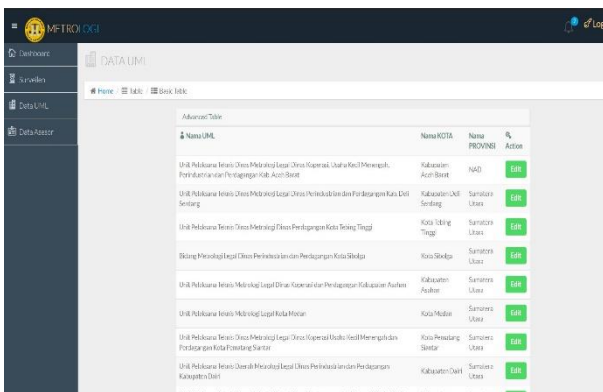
METROLOGI

Log

Dashboard
Surveilen
Data UML
Data Asesor

DATA UML

Home / Table / Basic Table

Advanced Table

| Nama UML | Nama KOTA | Nama PROVINSI | Action |
|---|---|---|---|
| Unit Pelaksana Teknis Dinas Metrologi Legal Dinas Koperasi, Usaha Kecil Menengah, Perindustrian dan Perdagangan Kab. Aceh Barat | Kabupaten Aceh Barat | NAD | Edit |
| Unit Pelaksana Teknis Dinas Metrologi Legal Dinas Perindustrian dan Perdagangan Kab. Deli Serdang | Kabupaten Deli Serdang | Sumatera Utara | Edit |
| Unit Pelaksana Teknis Dinas Metrologi Dinas Perdagangan Kota Tebing Tinggi | Kota Tebing Tinggi | Sumatera Utara | Edit |
| Bidang Metrologi Legal Dinas Perindustrian dan Perdagangan Kota Sibolga | Kota Sibolga | Sumatera Utara | Edit |
| Unit Pelaksana Teknis Metrologi Legal Dinas Koperasi dan Perdagangan Kabupaten Asahan | Kabupaten Asahan | Sumatera Utara | Edit |
| Unit Pelaksana Teknis Metrologi Legal Kota Medan | Kota Medan | Sumatera Utara | Edit |
| Unit Pelaksana Teknis Dinas Metrologi Legal Dinas Koperasi Usaha Kecil Menengah dan Perdagangan Kota Pematang Siantar | Kota Pematang Siantar | Sumatera Utara | Edit |
| Unit Pelaksana Teknis Daerah Metrologi Legal Dinas Perindustrian dan Perdagangan Kabupaten Dairi | Kabupaten Dairi | Sumatera Utara | Edit |